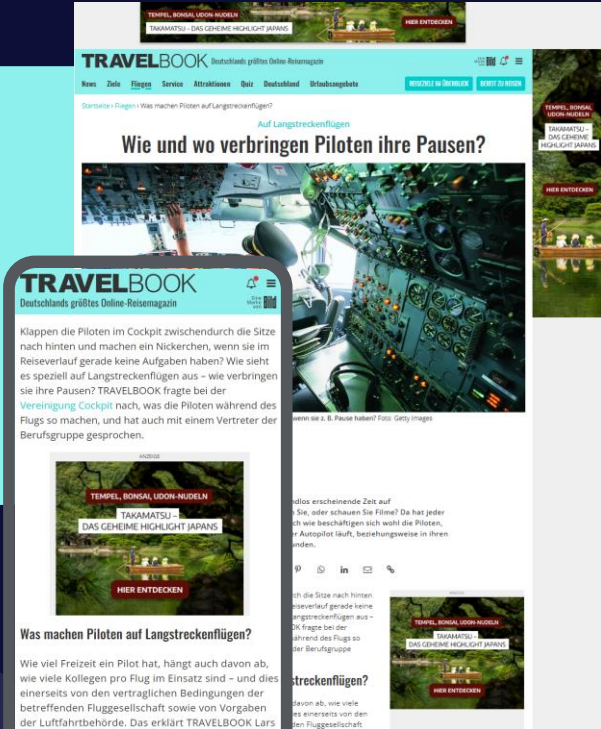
TEMPEL, BONSAI, UDON-NUDELN
TAKAMATSU – DAS GEHEIME HIGHLIGHT JAPANS
HIER ENTDECKEN

TRAVELBOOK Deutschlands größtes Online-Reisemagazin

News Ziele Fliegen Service Attraktionen Quiz Deutschland Urlaubsangebote

REISEZIELE IM ÜBERBLICK BEREIT ZU REISEN

Startseite › Fliegen › Was machen Piloten auf Langstreckenflügen?

Auf Langstreckenflügen
Wie und wo verbringen Piloten ihre Pausen?

TEMPEL, BONSAI, UDON-NUDELN
TAKAMATSU – DAS GEHEIME HIGHLIGHT JAPANS
HIER ENTDECKEN

wenn sie z. B. Pause haben? Foto: Getty Images

TRAVELBOOK
Deutschlands größtes Online-Reisemagazin

Klappen die Piloten im Cockpit zwischendurch die Sitze nach hinten und machen ein Nickerchen, wenn sie im Reiseverlauf gerade keine Aufgaben haben? Wie sieht es speziell auf Langstreckenflügen aus – wie verbringen sie ihre Pausen? TRAVELBOOK fragte bei der Vereinigung Cockpit nach, was die Piloten während des Flugs so machen, und hat auch mit einem Vertreter der Berufsgruppe gesprochen.

ANZEIGE
TEMPEL, BONSAI, UDON-NUDELN
TAKAMATSU – DAS GEHEIME HIGHLIGHT JAPANS
HIER ENTDECKEN

Was machen Piloten auf Langstreckenflügen?

Wie viel Freizeit ein Pilot hat, hängt auch davon ab, wie viele Kollegen pro Flug im Einsatz sind – und dies einerseits von den vertraglichen Bedingungen der betreffenden Fluggesellschaft sowie von Vorgaben der Luftfahrtbehörde. Das erklärt TRAVELBOOK Lars

ndlos erscheinende Zeit auf Sie, oder schauen Sie Filme? Da hat jeder ch wie beschäftigen sich wohl die Piloten, r Autopilot läuft, beziehungsweise in ihren unden.

ch die Sitze nach hinten severlauf gerade keine angstreckenflügen aus – K fragte bei der ährend des Flugs so der Berufsgruppe

ANZEIGE
TEMPEL, BONSAI, UDON-NUDELN
TAKAMATSU – DAS GEHEIME HIGHLIGHT JAPANS
HIER ENTDECKEN

treckenflügen?

davon ab, wie viele es einerseits von den den Fluggesellschaft